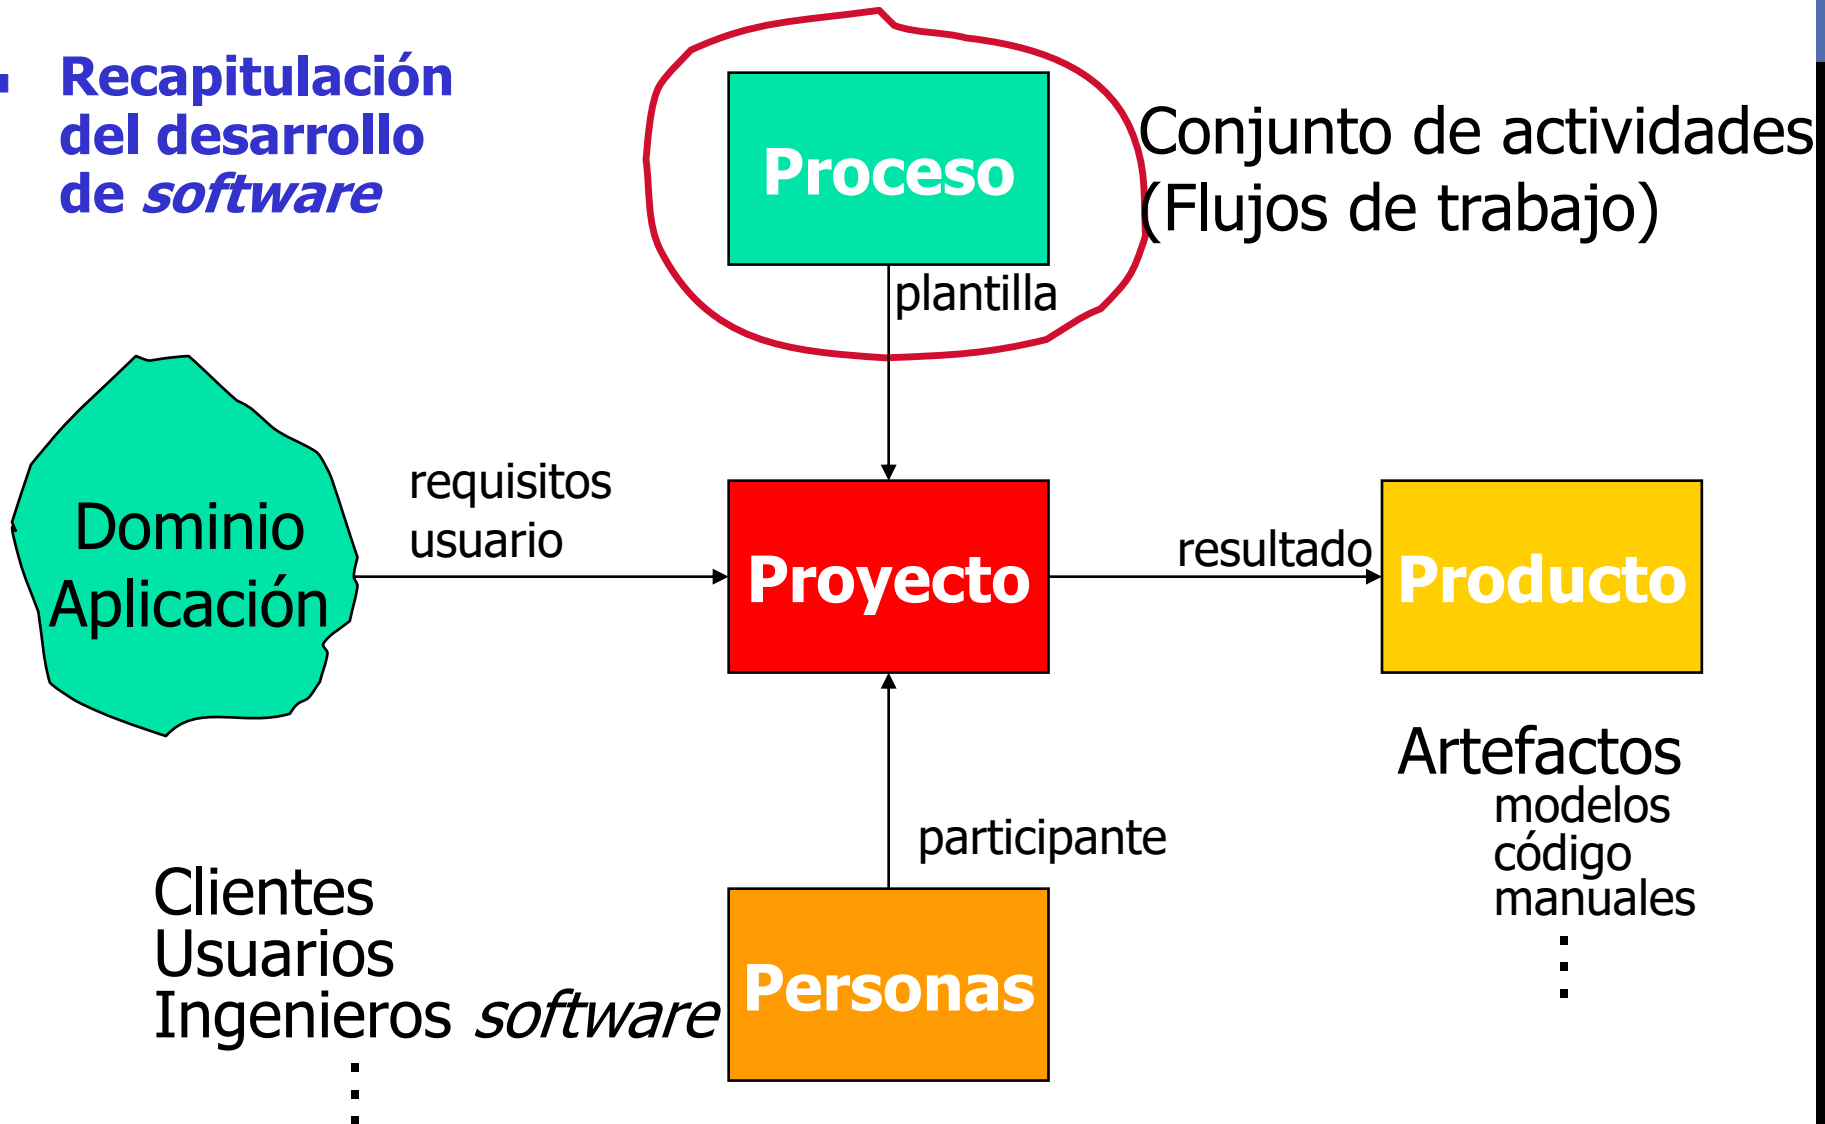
Recapitulación del desarrollo de *software*

Proceso

Conjunto de actividades
(Flujos de trabajo)

plantilla

Dominio
Aplicación

requisitos
usuario

Proyecto

resultado

Producto

Artefactos
modelos
código
manuales
⋮

participante

Clientes
Usuarios
Ingenieros *software*
⋮

Personas